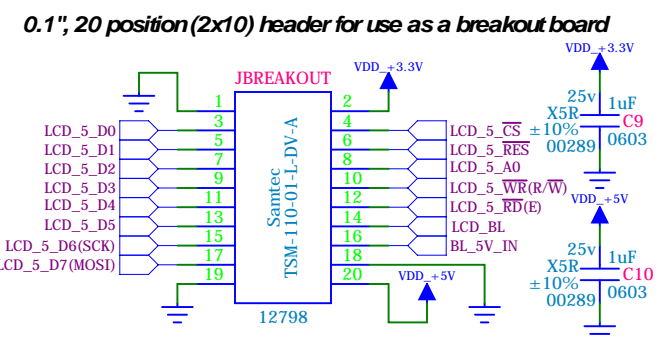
0.1", 20 position (2x10) header for use as a breakout board

JBREAKOUT

VDD_+3.3V

1
2
3
4
5
6
7
8
9
10
11
12
13
14
15
16
17
18
19
20

Samtec
TSM-110-01-L-DV-A

12798

LCD_5_D0
LCD_5_D1
LCD_5_D2
LCD_5_D3
LCD_5_D4
LCD_5_D5
LCD_5_D6(SCK)
LCD_5_D7(MOSI)

LCD_5_$\overline{CS}$
LCD_5_$\overline{RES}$
LCD_5_A0
LCD_5_$\overline{WR}$(R/$\overline{W}$)
LCD_5_$\overline{RD}$(E)
LCD_BL
BL_5V_IN

VDD_+5V

VDD_+3.3V
25v
1uF
X5R
C9
±10%
0603
00289

VDD_+5V
25v
1uF
X5R
C10
±10%
0603
00289